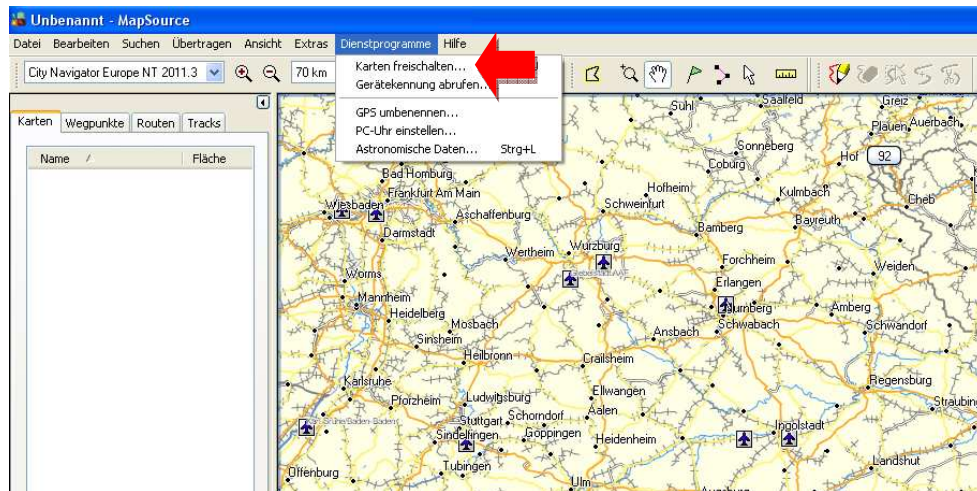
Unbenannt - MapSource

Datei Bearbeiten Suchen Übertragen Ansicht Extras Dienstprogramme Hilfe

City Navigator Europe NT 2011.3 70 km

Karten freischalten...
Gerätekennung abrufen...
GPS umbenennen...
PC-Uhr einstellen...
Astronomische Daten... Strg+L

Karten Wegpunkte Routen Tracks

Name Fläche

Suhl Saalfeld Greiz Plauen Auerbach Sonneberg Coburg Hof 92 Cheb Bad Homburg Frankfurt Am Main Hofheim Kulmbach Wiesbaden Schweinfurt Aschaffenburg Bayreuth Darmstadt Bamberg Würzburg Wertheim Forchheim Weiden Worms Erlangen Mannheim Nürnberg Amberg Heidelberg Schwabach Mosbach Schwandorf Ansbach Sinsheim Heilbronn Crailsheim Regensburg Karlsruhe Ludwigsburg Ellwangen Pforzheim Aalen Straubing Schorndorf Stuttgart Göppingen Ingolstadt Sindelfingen Heidenheim Landshut Tübingen Offenburg Ulm